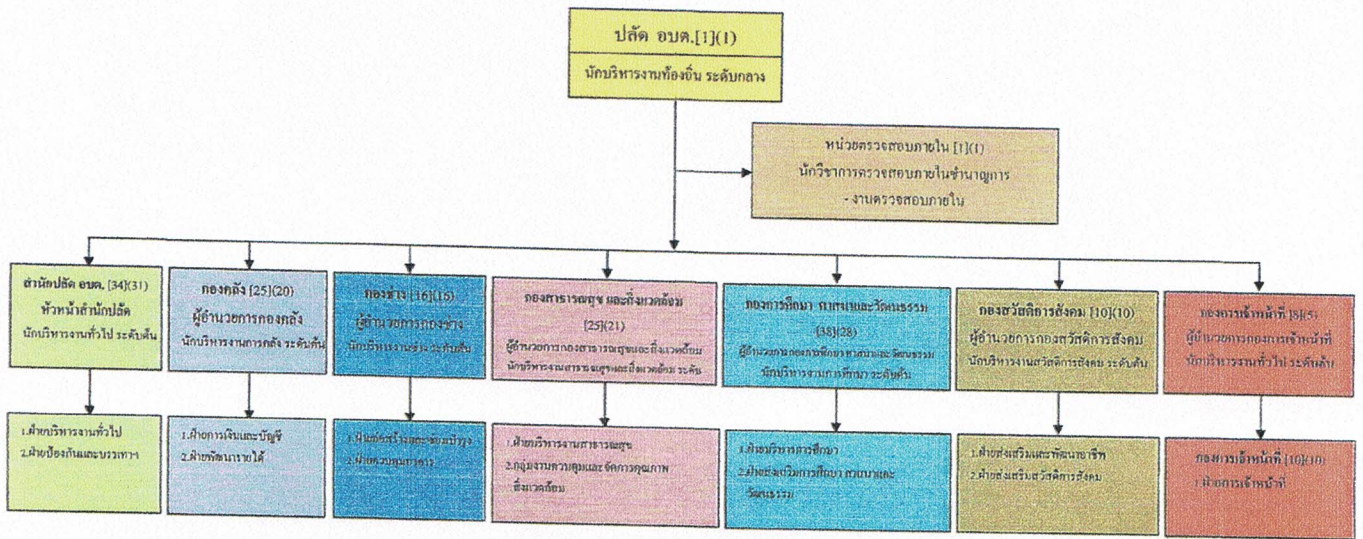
ปลัด อบต.[1](1)
นักบริหารงานท้องถิ่น ระดับกลาง

หน่วยตรวจสอบภายใน [1](1)
นักวิชาการตรวจสอบภายในชำนาญการ
- งานตรวจสอบภายใน

สำนักปลัด อบต. [34](31)
หัวหน้าสำนักปลัด
นักบริหารงานทั่วไป ระดับต้น

1.ฝ่ายบริหารงานทั่วไป
2.ฝ่ายป้องกันและบรรเทาฯ

กองคลัง [25](20)
ผู้อำนวยการกองคลัง
นักบริหารงานการคลัง ระดับต้น

1.ฝ่ายการเงินและบัญชี
2.ฝ่ายพัฒนารายได้

กองช่าง [16](15)
ผู้อำนวยการกองช่าง
นักบริหารงานช่าง ระดับต้น

1.ฝ่ายการสร้างและซ่อมบำรุง
2.ฝ่ายควบคุมอาคาร

กองสาธารณสุข และสิ่งแวดล้อม [25](21)
ผู้อำนวยการกองสาธารณสุขและสิ่งแวดล้อม
นักบริหารงานสาธารณสุขและสิ่งแวดล้อม ระดับ

1.ฝ่ายบริหารงานสาธารณสุข
2.กลุ่มงานควบคุมและจัดการคุณภาพสิ่งแวดล้อม

กองการศึกษา ศาสนาและวัฒนธรรม [38](28)
ผู้อำนวยการกองการศึกษา ศาสนาและวัฒนธรรม
นักบริหารงานการศึกษา ระดับต้น

1.ฝ่ายบริหารการศึกษา
2.ฝ่ายส่งเสริมการศึกษา ศาสนาและวัฒนธรรม

กองสวัสดิการสังคม [10](10)
ผู้อำนวยการกองสวัสดิการสังคม
นักบริหารงานสวัสดิการสังคม ระดับต้น

1.ฝ่ายส่งเสริมและพัฒนาอาชีพ
2.ฝ่ายส่งเสริมสวัสดิการสังคม

กองการเจ้าหน้าที่ [8](5)
ผู้อำนวยการกองการเจ้าหน้าที่
นักบริหารงานทั่วไป ระดับต้น

กองการเจ้าหน้าที่ [10](10)
1.ฝ่ายการเจ้าหน้าที่